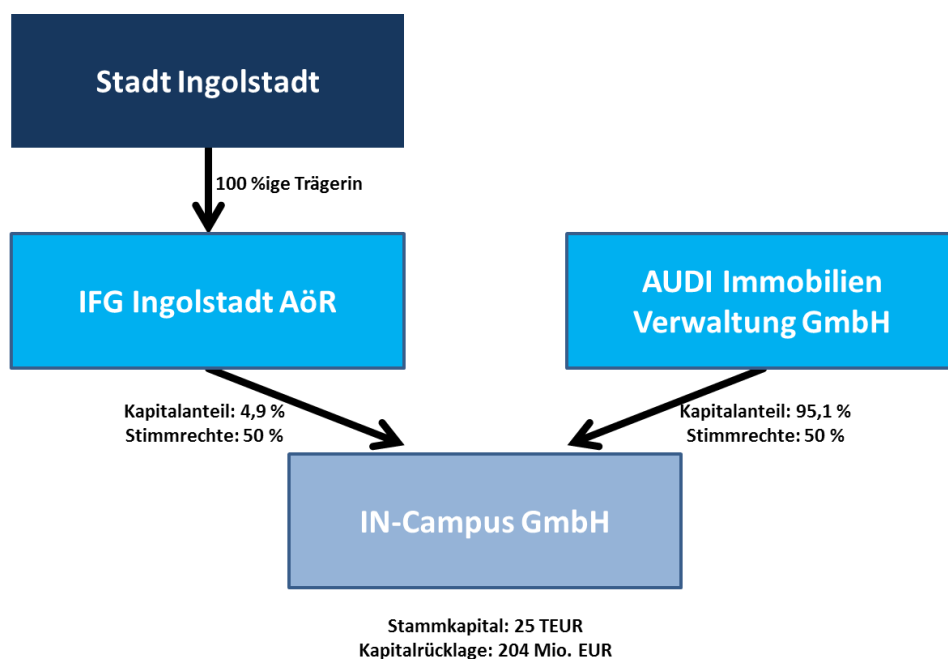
Stadt Ingolstadt

100 %ige Trägerin

IFG Ingolstadt AöR

AUDI Immobilien Verwaltung GmbH

Kapitalanteil: 4,9 %
Stimmrechte: 50 %

Kapitalanteil: 95,1 %
Stimmrechte: 50 %

IN-Campus GmbH

Stammkapital: 25 TEUR
Kapitalrücklage: 204 Mio. EUR